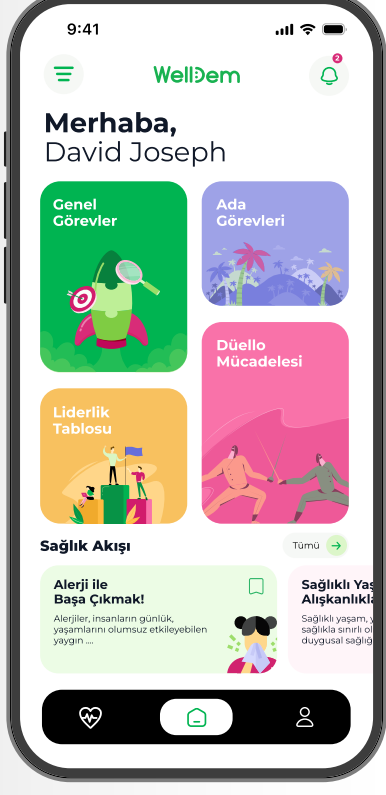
9:41

WellDem

2

Merhaba,
David Joseph

Genel Görevler

Ada Görevleri

Düello Mücadelesi

Liderlik Tablosu

Sağlık Akışı

Tümü

Alerji ile Başa Çıkmak!

Alerjiler, insanların günlük, yaşamlarını olumsuz etkileyebilen yaygın ....

Sağlıklı Yaş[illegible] Alışkanlıkla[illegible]

Sağlıklı yaşam, y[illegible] sağlıkla sınırlı ol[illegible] duygusal sağlığ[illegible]